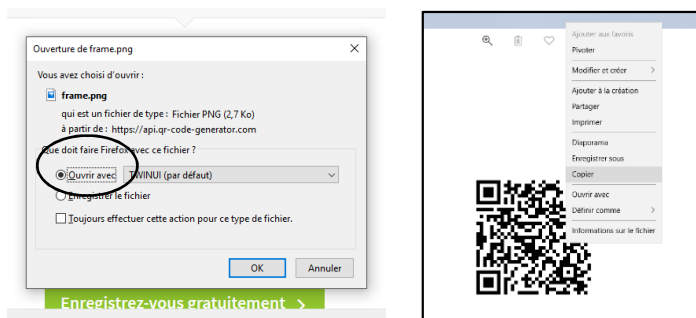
Ouverture de frame.png

Vous avez choisi d'ouvrir :

frame.png

qui est un fichier de type : Fichier PNG (2,7 Ko)
à partir de : https://api.qr-code-generator.com

Que doit faire Firefox avec ce fichier ?

Ouvrir avec TWINUI (par défaut)

Enregistrer le fichier

Toujours effectuer cette action pour ce type de fichier.

OK Annuler

Enregistrez-vous gratuitement ›

Ajouter aux favoris
Pivoter
Modifier et créer ›
Ajouter à la création
Partager
Imprimer
Diaporama
Enregistrer sous
Copier
Ouvrir avec
Définir comme ›
Informations sur le fichier